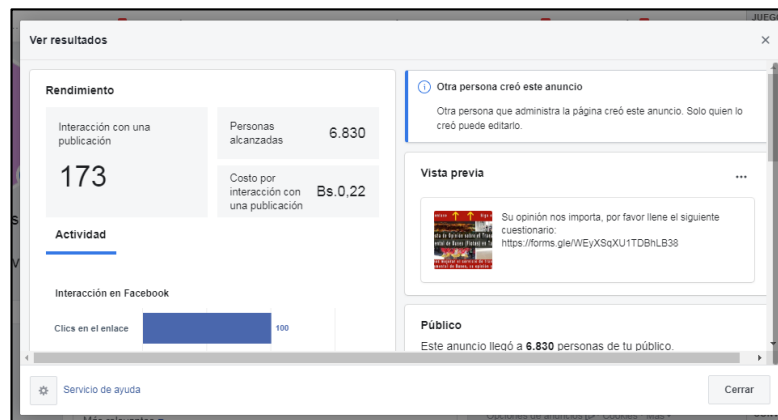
Ver resultados

Rendimiento

Interacción con una publicación

173

Personas alcanzadas 6.830

Costo por interacción con una publicación Bs.0,22

Actividad

Interacción en Facebook

Clics en el enlace 100

Otra persona creó este anuncio

Otra persona que administra la página creó este anuncio. Solo quien lo creó puede editarlo.

Vista previa

Su opinión nos importa, por favor llene el siguiente cuestionario: https://forms.gle/WEyXSqXU1TDBhLB38

Público

Este anuncio llegó a 6.830 personas de tu público.

Servicio de ayuda

Cerrar